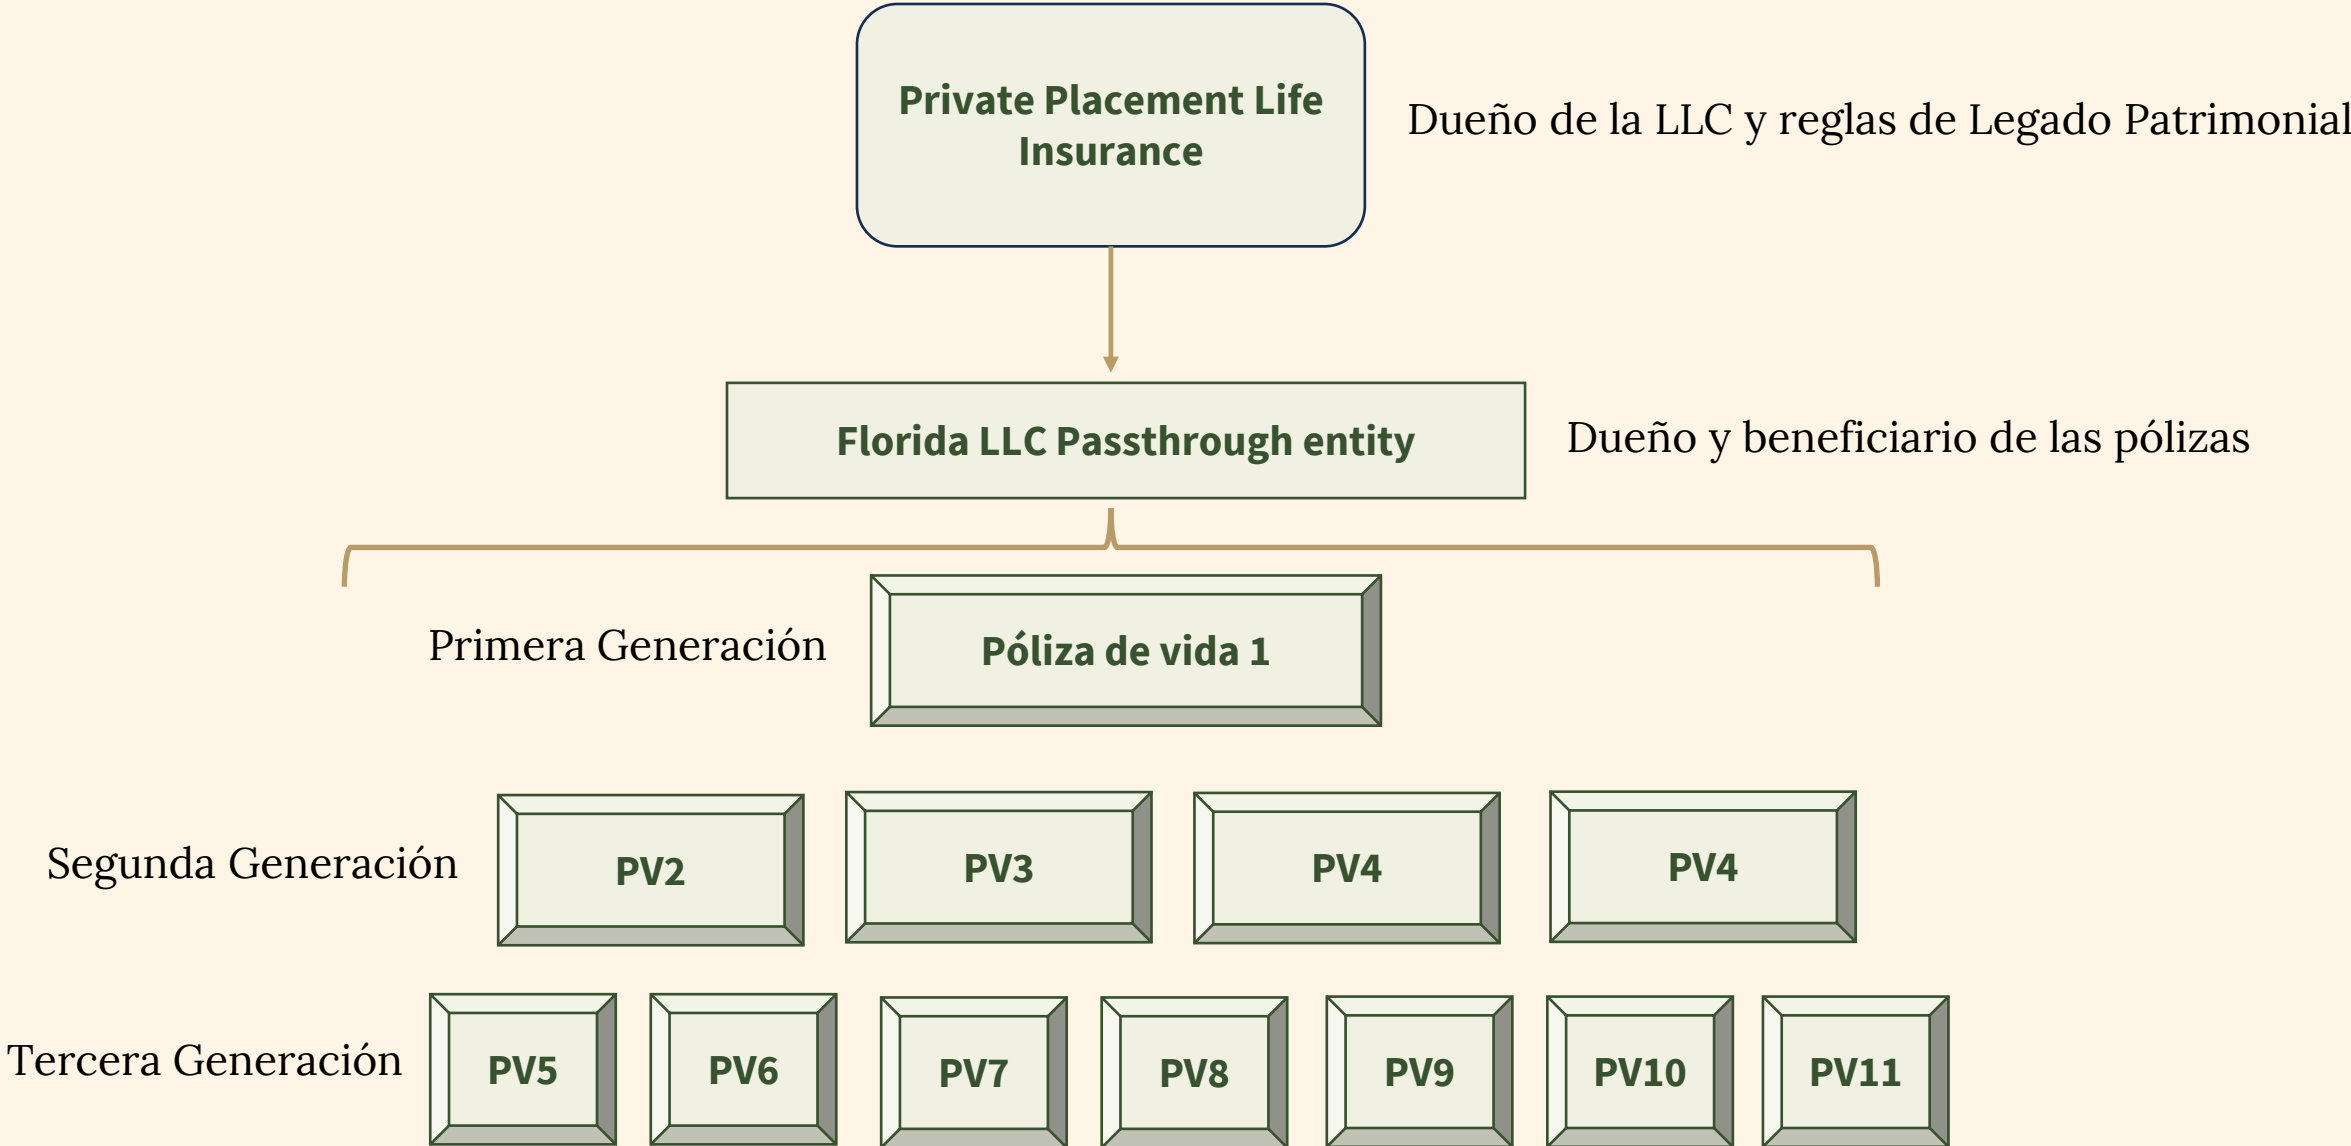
Private Placement Life Insurance

Dueño de la LLC y reglas de Legado Patrimonial

Florida LLC Passthrough entity

Dueño y beneficiario de las pólizas

Primera Generación

Póliza de vida 1

Segunda Generación

PV2

PV3

PV4

PV4

Tercera Generación

PV5

PV6

PV7

PV8

PV9

PV10

PV11